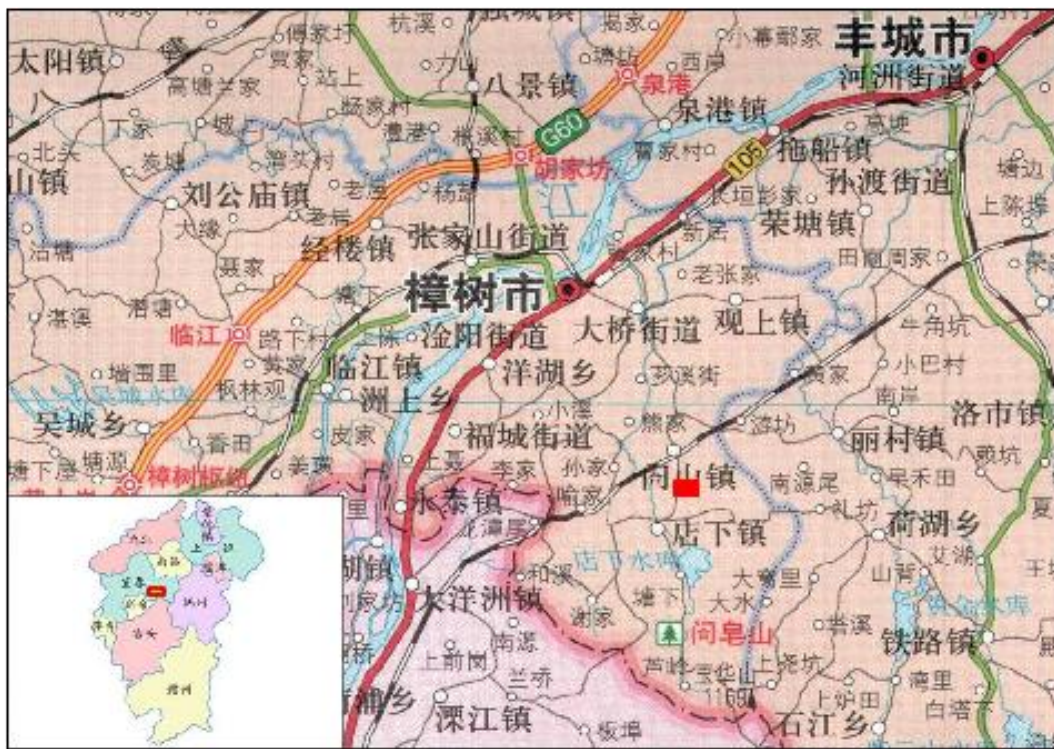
丰城市
河洲街道
太阳镇
八景镇
泉港
泉港镇
G60
胡家坊
105
拖船镇
孙渡街道
山镇
刘公庙镇
荣塘镇
张家山街道
经楼镇
樟树市
大桥街道
观上镇
临江
淦阳街道
临江镇
洋湖乡
洲上乡
洛市镇
吴城乡
福城街道
丽村镇
樟树西站
阁山镇
永泰镇
店下镇
荷湖乡
大洋洲镇
阁皂山
铁路镇
潭江镇
石江乡
杭溪
傅家坊
贾家
高塘羊家
站上
杨家村
漕港
下家
北头
城上
港东村
老屋
杨垫
老城
大缘
沿塘
聂家
港塘
湛溪
路下村
黄家
枫林观
墙圆里
香田
塘源
塘下屋
皮家
姜家
上嘉
李家
孙家
北潭尾
和溪
谢家
南源
上前闵
兰亭
板埠
石潭
塘下
大水
大窝里
黄溪
上饶坊
上炉田
白塔
高里
山背
艾湖
礼坊
南源尾
呆禾田
小巴村
南岸
牛角坑
田南周家
老张家
长垣彭家
高埂
熊家
游坊
小港
芗溪街
上张埠
西岸
小幕鄢家
塘坊
揭家
力山
店下水库
1169